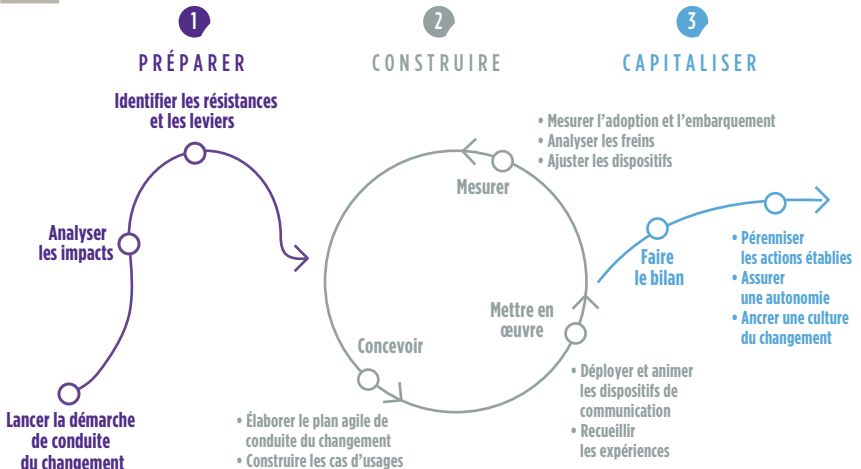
1
PRÉPARER

2
CONSTRUIRE

3
CAPITALISER

Identifier les résistances et les leviers

Analyser les impacts

Lancer la démarche de conduite du changement

• Mesurer l'adoption et l'embarquement
• Analyser les freins
• Ajuster les dispositifs

Mesurer

Mettre en œuvre

Concevoir

• Élaborer le plan agile de conduite du changement
• Construire les cas d'usages

• Déployer et animer les dispositifs de communication
• Recueillir les expériences

Faire le bilan

• Pérenniser les actions établies
• Assurer une autonomie
• Ancrer une culture du changement